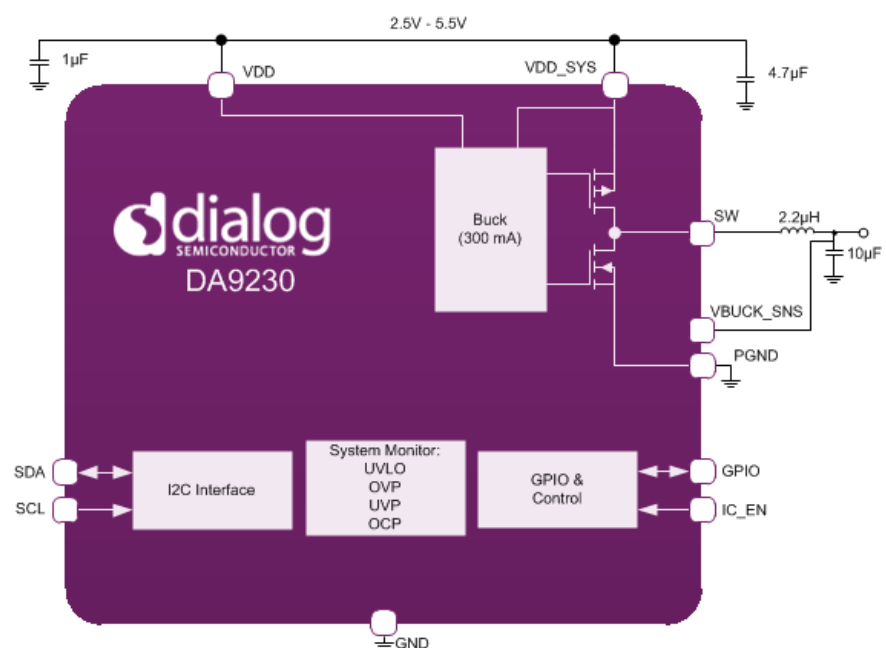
2.5V - 5.5V

1µF

VDD

VDD_SYS

4.7µF

dialog
SEMICONDUCTOR
DA9230

Buck
(300 mA)

SW

2.2µH

10µF

VBUCK_SNS

PGND

SDA

SCL

I2C Interface

System Monitor:
UVLO
OVP
UVP
OCP

GPIO &
Control

GPIO

IC_EN

GND